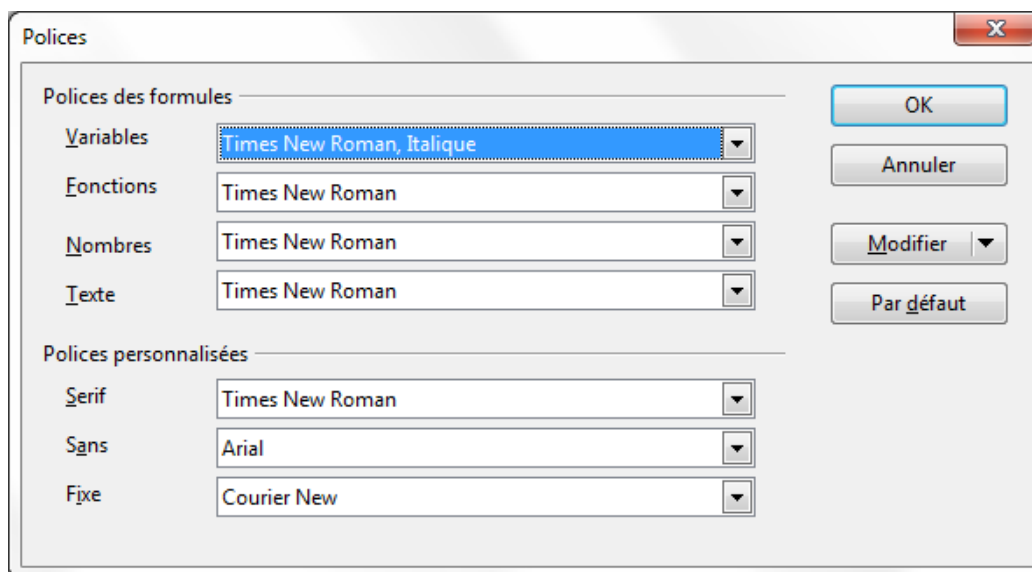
Polices

Polices des formules

Variables
Times New Roman, Italique

Fonctions
Times New Roman

Nombres
Times New Roman

Texte
Times New Roman

Polices personnalisées

Serif
Times New Roman

Sans
Arial

Fixe
Courier New

OK

Annuler

Modifier

Par défaut